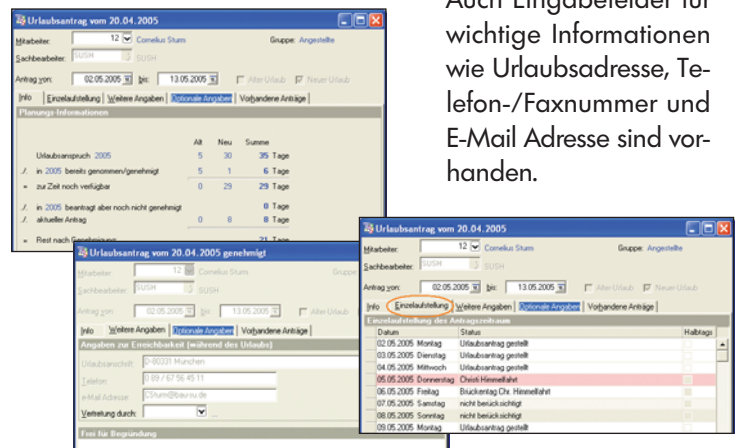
Auch Eingabefelder für wichtige Informationen wie Urlaubsadresse, Telefon-/Faxnummer und E-Mail Adresse sind vorhanden.

Urlaubsantrag vom 20.04.2005

Mitarbeiter: 12 Cornelius Sturm Gruppe: Angestellte

Sachbearbeiter: SUSH SUSH

Antrag von: 02.05.2005 bis: 13.05.2005 Alter Urlaub Neuer Urlaub

Info | Einzelaufstellung | Weitere Angaben | Optionale Angaben | Vorhandene Anträge

Planungs-Informationen

| | | Alt | Neu | Summe | |
|---|---|---|---|---|---|
| | Urlaubsanspruch 2005 | 5 | 30 | 35 | Tage |
| ./. | in 2005 bereits genommen/genehmigt | 5 | 1 | 6 | Tage |
| = | zur Zeit noch verfügbar | 0 | 29 | 29 | Tage |
| ./. | in 2005 beantragt aber noch nicht genehmigt | | | 0 | Tage |
| ./. | aktueller Antrag | 0 | 8 | 8 | Tage |
| = | Rest nach Genehmigung | | | 21 | Tage |

Urlaubsantrag vom 20.04.2005 genehmigt

Mitarbeiter: 12 Cornelius Sturm Gruppe

Sachbearbeiter: SUSH SUSH

Antrag von: 02.05.2005 bis: 13.05.2005 Alter Urlaub

Info | Weitere Angaben | Optionale Angaben | Vorhandene Anträge

Angaben zur Erreichbarkeit (während des Urlaubs)

Urlaubsanschrift: D-80331 München

Telefon: 0 89 / 67 56 45 11

eMail Adresse: CSturm@bausw.de

Vertretung durch:

Frei für Begründung

Urlaubsantrag vom 20.04.2005

Mitarbeiter: 12 Cornelius Sturm Gruppe: Angestellte

Sachbearbeiter: SUSH SUSH

Antrag von: 02.05.2005 bis: 13.05.2005 Alter Urlaub Neuer Urlaub

Info | Einzelaufstellung | Weitere Angaben | Optionale Angaben | Vorhandene Anträge

Einzelaufstellung des Antragszeitraum

| Datum | Status | Halbtags |
|---|---|---|
| 02.05.2005 Montag | Urlaubsantrag gestellt | |
| 03.05.2005 Dienstag | Urlaubsantrag gestellt | |
| 04.05.2005 Mittwoch | Urlaubsantrag gestellt | |
| 05.05.2005 Donnerstag | Christi Himmelfahrt | |
| 06.05.2005 Freitag | Brückentag Chr. Himmelfahrt | |
| 07.05.2005 Samstag | nicht berücksichtigt | |
| 08.05.2005 Sonntag | nicht berücksichtigt | |
| 09.05.2005 Montag | Urlaubsantrag gestellt | |